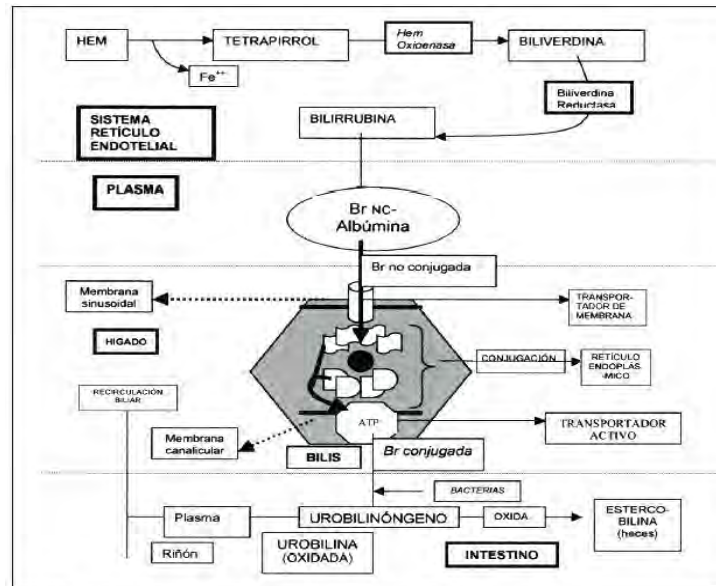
HEM

TETRAPIRROL

Hem Oxigenasa

BILIVERDINA

$Fe^{++}$

Biliverdina Reductasa

SISTEMA RETÍCULO ENDOTELIAL

BILIRRUBINA

PLASMA

Br NC-
Albúmina

Br no conjugada

Membrana sinusoidal

TRANSPORTADOR DE MEMBRANA

HIGADO

CONJUGACIÓN

RETÍCULO ENDOPLASMICO

RECIRCULACIÓN BILIAR

ATP

TRANSPORTADOR ACTIVO

Membrana canalicular

BILIS

Br conjugada

BACTERIAS

Plasma

UROBILINÓNGENO

OXIDA

ESTERCOBILINA (heces)

Riñón

UROBILINA (OXIDADA)

INTESTINO